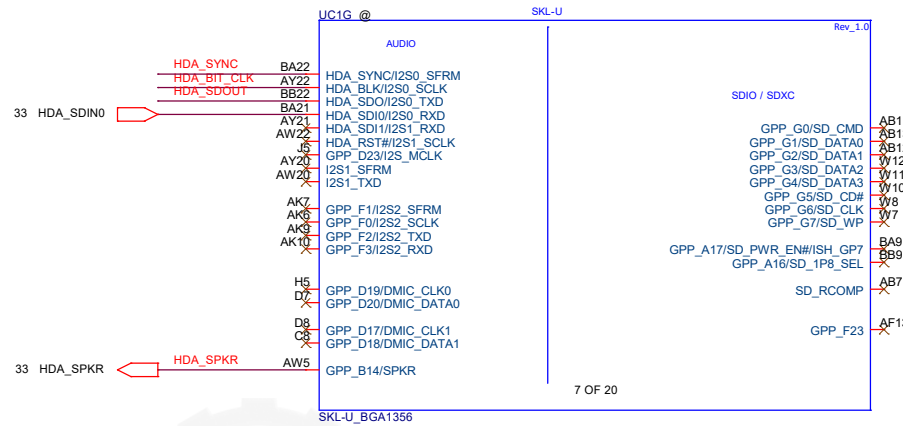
UC1G @
SKL-U
Rev_1.0
AUDIO
HDA_SYNC
HDA_BIT_CLK
HDA_SDOUT
33 HDA_SDIN0
BA22
AY22
BB22
BA21
AY21
AW22
J5
AY20
AW20
HDA_SYNC/I2S0_SFRM
HDA_BLK/I2S0_SCLK
HDA_SDO/I2S0_TXD
HDA_SDI0/I2S0_RXD
HDA_SDI1/I2S1_RXD
HDA_RST#/I2S1_SCLK
GPP_D23/I2S_MCLK
I2S1_SFRM
I2S1_TXD
AK7
AK6
AK9
AK10
GPP_F1/I2S2_SFRM
GPP_F0/I2S2_SCLK
GPP_F2/I2S2_TXD
GPP_F3/I2S2_RXD
H5
D7
GPP_D19/DMIC_CLK0
GPP_D20/DMIC_DATA0
D8
C8
GPP_D17/DMIC_CLK1
GPP_D18/DMIC_DATA1
33 HDA_SPKR
HDA_SPKR
AW5
GPP_B14/SPKR
SDIO / SDXC
GPP_G0/SD_CMD
GPP_G1/SD_DATA0
GPP_G2/SD_DATA1
GPP_G3/SD_DATA2
GPP_G4/SD_DATA3
GPP_G5/SD_CD#
GPP_G6/SD_CLK
GPP_G7/SD_WP
AB1
AB1
AB1
W12
W11
W10
W8
W7
GPP_A17/SD_PWR_EN#/ISH_GP7
GPP_A16/SD_1P8_SEL
BA9
BB9
SD_RCOMP
AB7
GPP_F23
AF1
7 OF 20
SKL-U_BGA1356